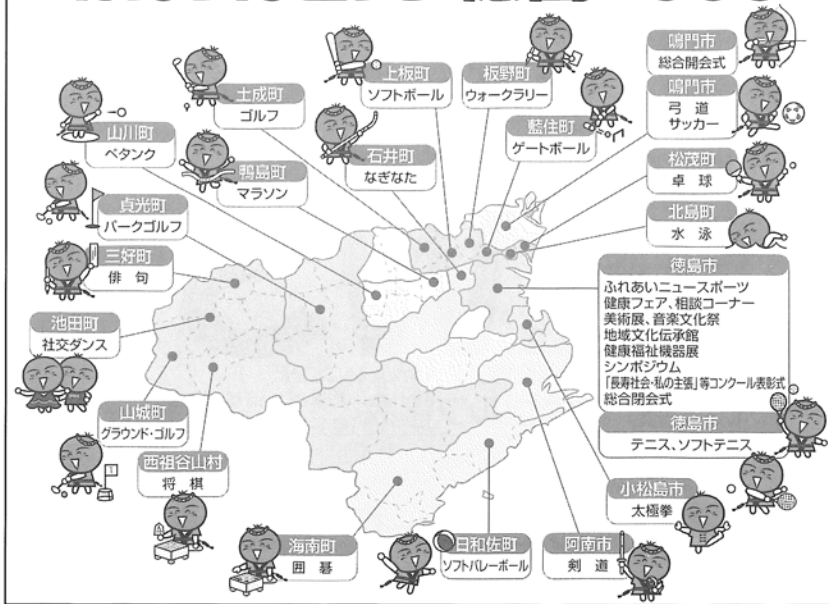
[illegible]

鳴門市
総合開会式

上板町
ソフトボール

板野町
ウォークラリー

土成町
ゴルフ

鳴門市
弓道
サッカー

藍住町
ゲートボール

山川町
ペタンク

石井町
なぎなた

松茂町
卓球

鴨島町
マラソン

北島町
水泳

貞光町
パークゴルフ

三好町
俳句

徳島市
ふれあいニュースポーツ
健康フェア、相談コーナー
美術展、音楽文化祭
地域文化伝承館
健康福祉機器展
シンポジウム
「長寿社会・私の主張」等コンクール表彰式
総合閉会式

池田町
社交ダンス

徳島市
テニス、ソフトテニス

山城町
グラウンド・ゴルフ

西祖谷山村
将棋

小松島市
太極拳

海南町
囲碁

日和佐町
ソフトバレーボール

阿南市
剣道